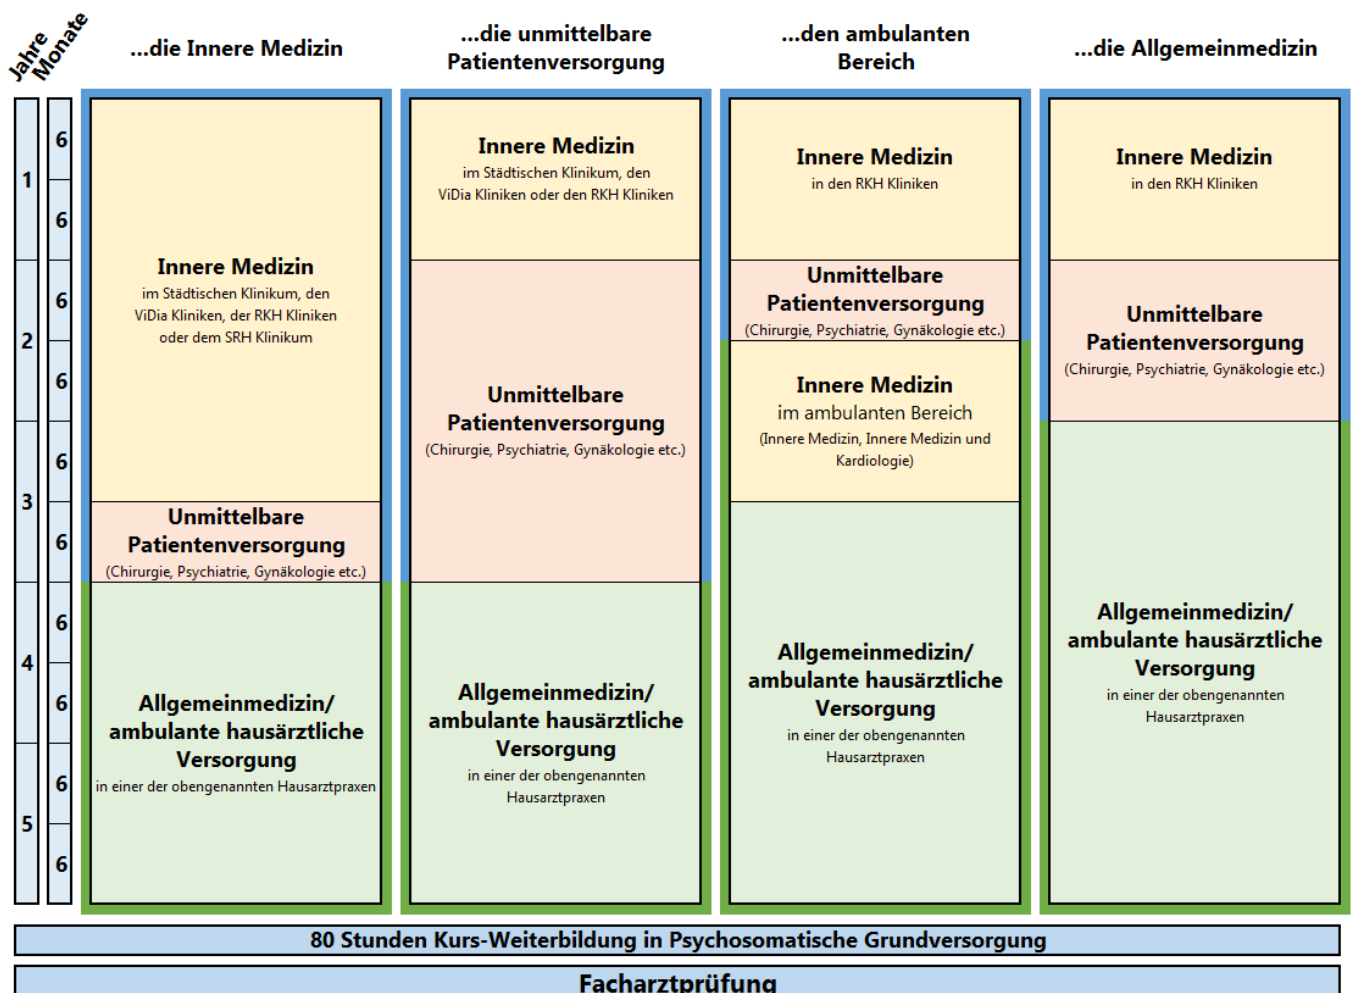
Jahre
Monate

...die Innere Medizin

...die unmittelbare Patientenversorgung

...den ambulanten Bereich

...die Allgemeinmedizin

1
6
6
2
6
6
3
6
6
4
6
6
5
6
6

Innere Medizin
im Städtischen Klinikum, den ViDia Kliniken, der RKH Kliniken oder dem SRH Klinikum

Unmittelbare Patientenversorgung
(Chirurgie, Psychiatrie, Gynäkologie etc.)

Allgemeinmedizin/ ambulante hausärztliche Versorgung
in einer der obengenannten Hausarztpraxen

Innere Medizin
im Städtischen Klinikum, den ViDia Kliniken oder den RKH Kliniken

Unmittelbare Patientenversorgung
(Chirurgie, Psychiatrie, Gynäkologie etc.)

Allgemeinmedizin/ ambulante hausärztliche Versorgung
in einer der obengenannten Hausarztpraxen

Innere Medizin
in den RKH Kliniken

Unmittelbare Patientenversorgung
(Chirurgie, Psychiatrie, Gynäkologie etc.)

Innere Medizin
im ambulanten Bereich
(Innere Medizin, Innere Medizin und Kardiologie)

Allgemeinmedizin/ ambulante hausärztliche Versorgung
in einer der obengenannten Hausarztpraxen

Innere Medizin
in den RKH Kliniken

Unmittelbare Patientenversorgung
(Chirurgie, Psychiatrie, Gynäkologie etc.)

Allgemeinmedizin/ ambulante hausärztliche Versorgung
in einer der obengenannten Hausarztpraxen

80 Stunden Kurs-Weiterbildung in Psychosomatische Grundversorgung

Facharztprüfung